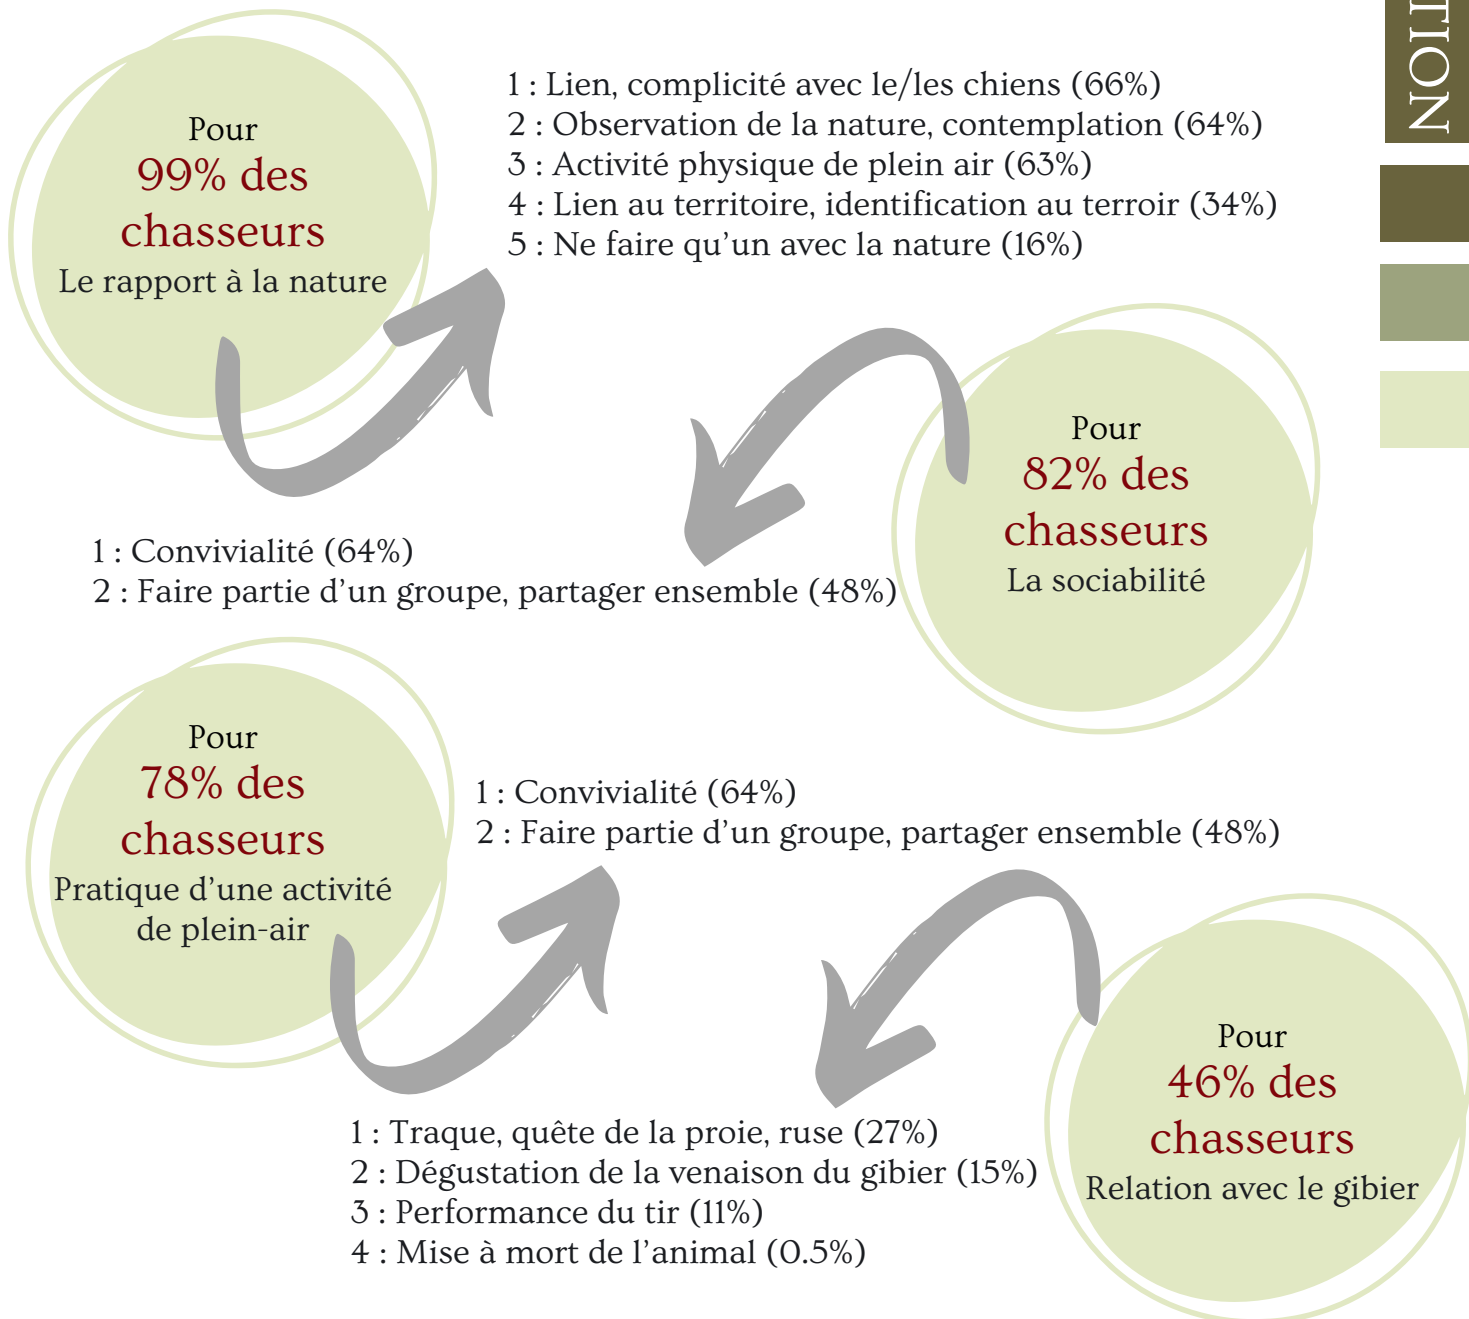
TION

Pour
99% des chasseurs
Le rapport à la nature

1 : Lien, complicité avec le/les chiens (66%)
2 : Observation de la nature, contemplation (64%)
3 : Activité physique de plein air (63%)
4 : Lien au territoire, identification au terroir (34%)
5 : Ne faire qu'un avec la nature (16%)

Pour
82% des chasseurs
La sociabilité

1 : Convivialité (64%)
2 : Faire partie d'un groupe, partager ensemble (48%)

Pour
78% des chasseurs
Pratique d'une activité de plein-air

1 : Convivialité (64%)
2 : Faire partie d'un groupe, partager ensemble (48%)

Pour
46% des chasseurs
Relation avec le gibier

1 : Traque, quête de la proie, ruse (27%)
2 : Dégustation de la venaison du gibier (15%)
3 : Performance du tir (11%)
4 : Mise à mort de l'animal (0.5%)